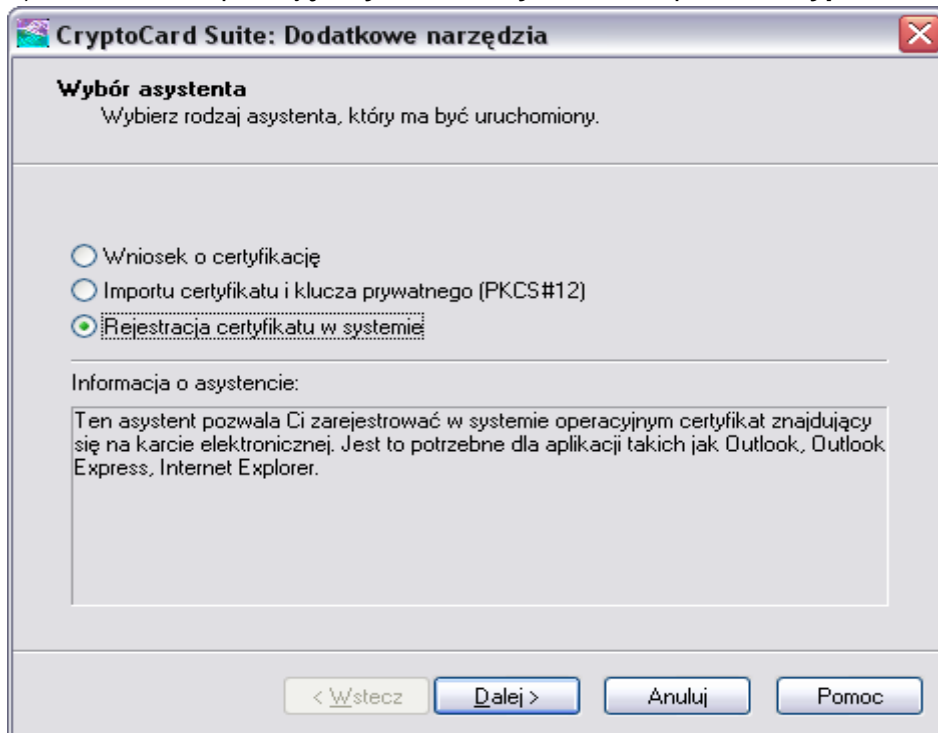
CryptoCard Suite: Dodatkowe narzędzia

Wybór asystenta
Wybierz rodzaj asystenta, który ma być uruchomiony.

Wniosek o certyfikację
Importu certyfikatu i klucza prywatnego (PKCS#12)
Rejestracja certyfikatu w systemie

Informacja o asystencie:

Ten asystent pozwala Ci zarejestrować w systemie operacyjnym certyfikat znajdujący się na karcie elektronicznej. Jest to potrzebne dla aplikacji takich jak Outlook, Outlook Express, Internet Explorer.

< Wstecz
Dalej >
Anuluj
Pomoc